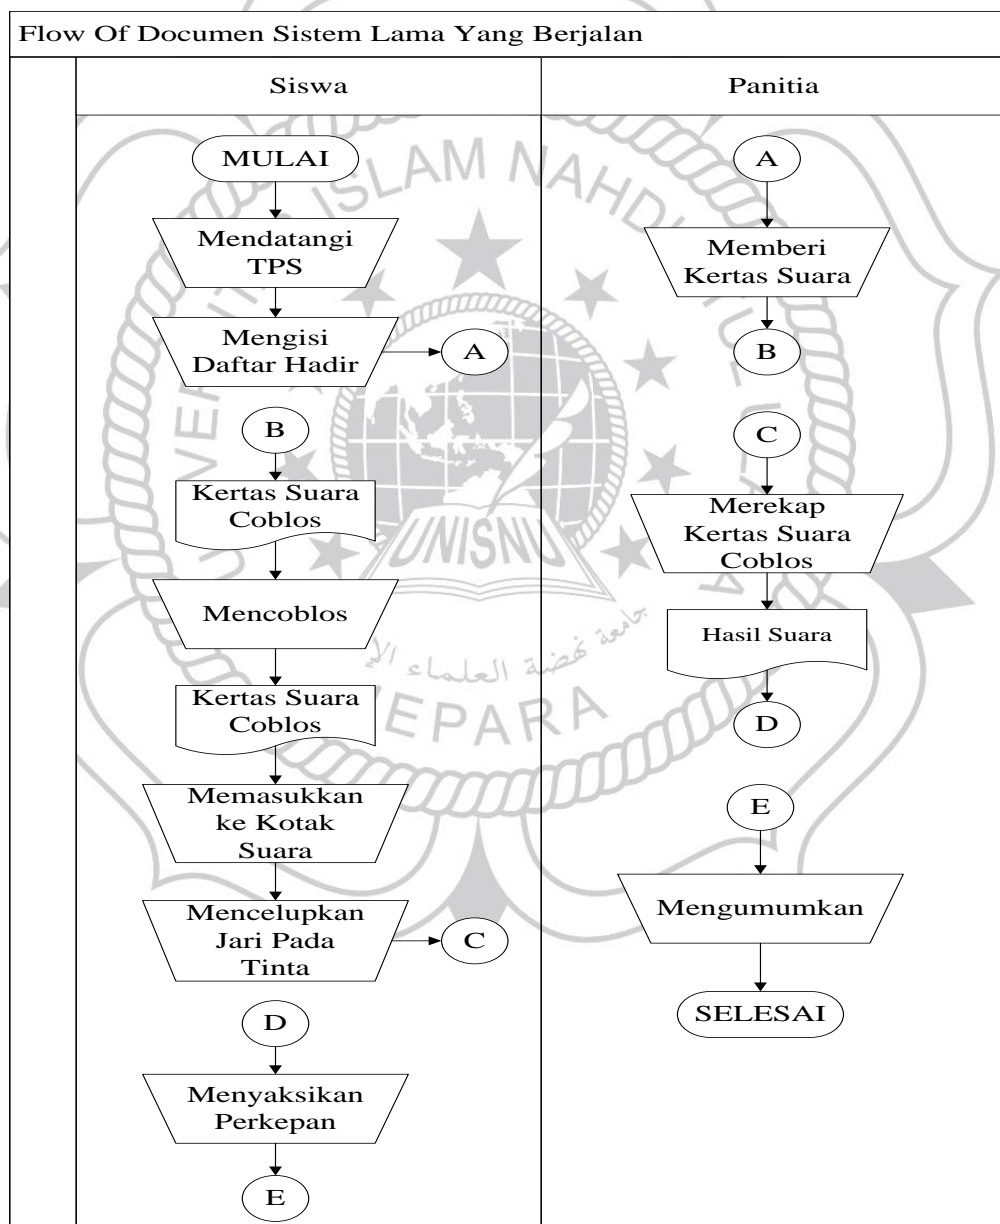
Flow Of Documen Sistem Lama Yang Berjalan

| Siswa | Panitia |
|---|---|
| MULAI | A |
| Mendatangi TPS | Memberi Kertas Suara |
| Mengisi Daftar Hadir → A | B |
| B | C |
| Kertas Suara Coblos | Merekap Kertas Suara Coblos |
| Mencoblos | Hasil Suara |
| Kertas Suara Coblos | D |
| Memasukkan ke Kotak Suara | E |
| Mencelupkan Jari Pada Tinta → C | Mengumumkan |
| D | SELESAI |
| Menyaksikan Perkepan | |
| E | |

UNISNU
ISLAM NAHD
EPARA
جامعة نهضة العلماء الإ